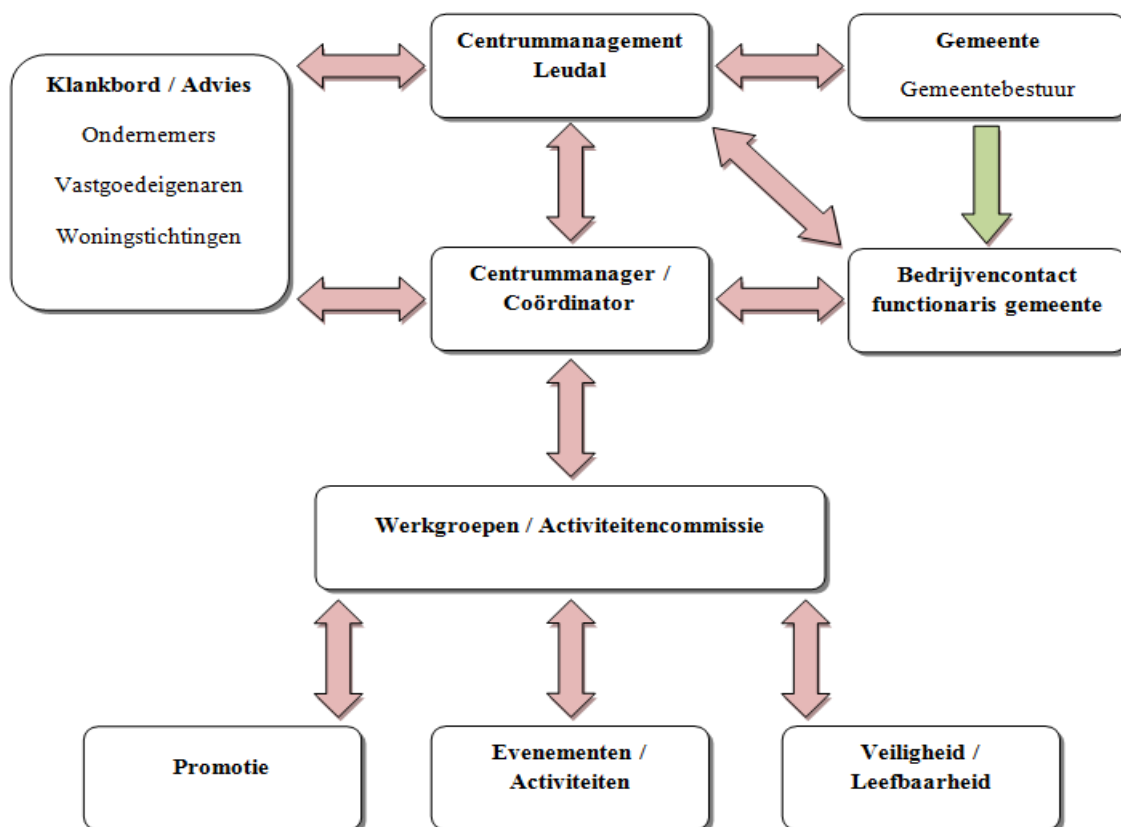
Klankbord / Advies

Ondernemers

Vastgoedeigenaren

Woningstichtingen

Centrummanagement Leudal

Gemeente

Gemeentebestuur

Centrummanager / Coördinator

Bedrijvencontact functionaris gemeente

Werkgroepen / Activiteitencommissie

Promotie

Evenementen / Activiteiten

Veiligheid / Leefbaarheid